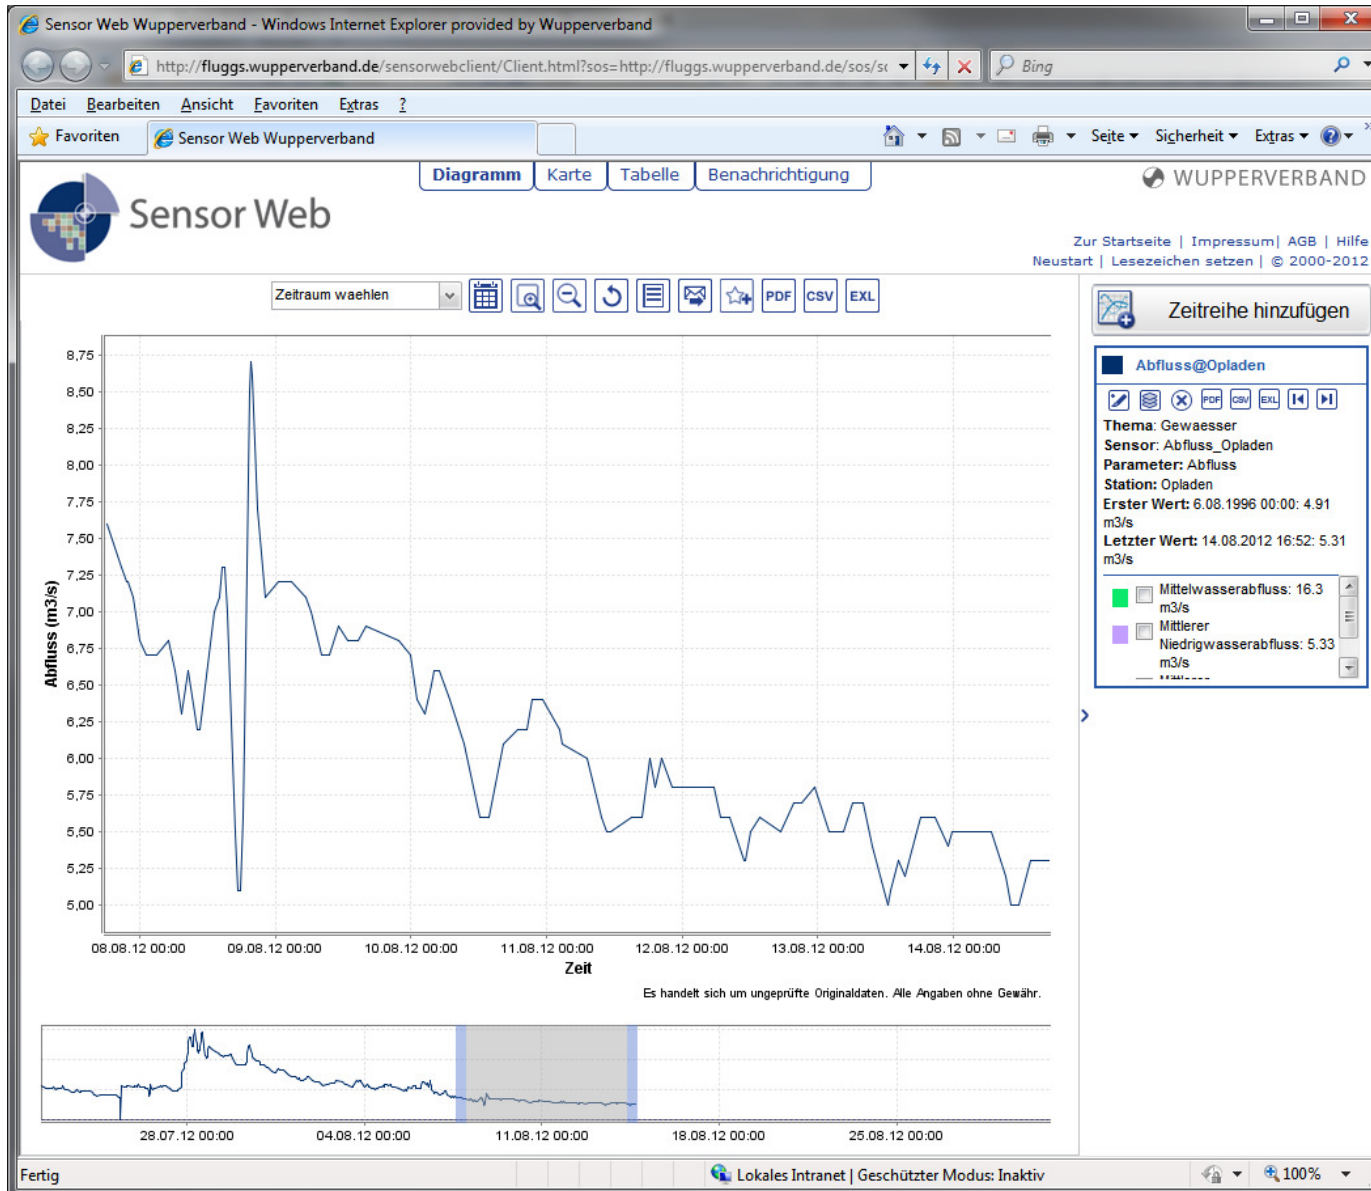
Sensor Web Wupperverband - Windows Internet Explorer provided by Wupperverband

http://fluggs.wupperverband.de/sensorwebclient/Client.html?sos=http://fluggs.wupperverband.de/sos/s

Bing

Datei Bearbeiten Ansicht Favoriten Extras ?

Favoriten Sensor Web Wupperverband

Seite Sicherheit Extras

Sensor Web

Diagramm Karte Tabelle Benachrichtigung

WUPPERVERBAND

Zur Startseite | Impressum | AGB | Hilfe
Neustart | Lesezeichen setzen | © 2000-2012

Zeitraum waehlen

PDF CSV EXL

Zeitreihe hinzufügen

Abfluss@Opladen

Thema: Gewaesser
Sensor: Abfluss_Opladen
Parameter: Abfluss
Station: Opladen
Erster Wert: 6.08.1996 00:00: 4.91 m3/s
Letzter Wert: 14.08.2012 16:52: 5.31 m3/s

Mittelwasserabfluss: 16.3 m3/s
Mittlerer Niedrigwasserabfluss: 5.33 m3/s

Abfluss (m3/s)

8,75
8,50
8,25
8,00
7,75
7,50
7,25
7,00
6,75
6,50
6,25
6,00
5,75
5,50
5,25
5,00

08.08.12 00:00 09.08.12 00:00 10.08.12 00:00 11.08.12 00:00 12.08.12 00:00 13.08.12 00:00 14.08.12 00:00

Zeit

Es handelt sich um ungeprüfte Originaldaten. Alle Angaben ohne Gewähr.

28.07.12 00:00 04.08.12 00:00 11.08.12 00:00 18.08.12 00:00 25.08.12 00:00

Fertig

Lokales Intranet | Geschützter Modus: Inaktiv

100%